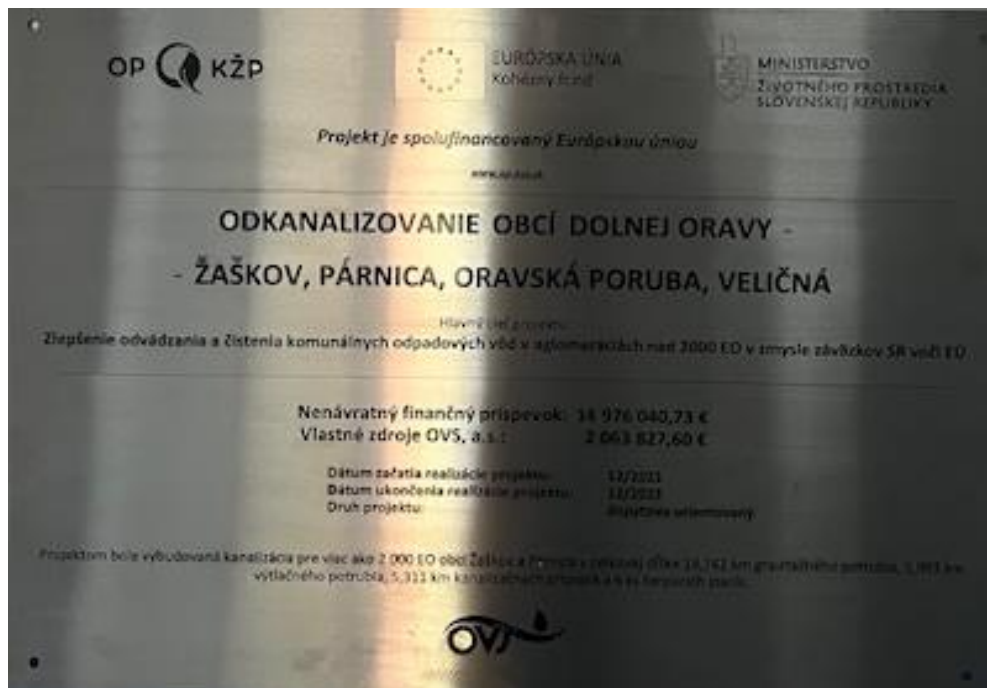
OP KŽP

EURÓPSKA ÚNIA
Kohézny fond

MINISTERSTVO
ŽIVOTNÉHO PROSTREDIA
SLOVENSKEJ REPUBLIKY

Projekt je spolufinancovaný Európskou úniou

www.op-kzp.sk

ODKANALIZOVANIE OBCÍ DOLNEJ ORAVY -

- ŽAŠKOV, PÁRNICA, ORAVSKÁ PORUBA, VELIČNÁ

Hlavný cieľ projektu:
Zlepšenie odvádzania a čistenia komunálnych odpadových vôd v aglomeráciách nad 2000 EO v zmysle záväzkov SR voči EÚ

Nenávratný finančný príspevok: 14 976 040,73 €
Vlastné zdroje OVS, a.s.: 2 063 827,60 €

Dátum začatia realizácie projektu: 12/2021
Dátum ukončenia realizácie projektu: 12/2023
Druh projektu: dopytovo orientovaný

Projektom bola vybudovaná kanalizácia pre viac ako 2 000 EO obcí Žaškov a Párnica v celkovej dĺžke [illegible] km gravitačného potrubia, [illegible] km výtlačného potrubia, 5,311 km kanalizačných prípojok a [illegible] čerpacích staníc.

OVS